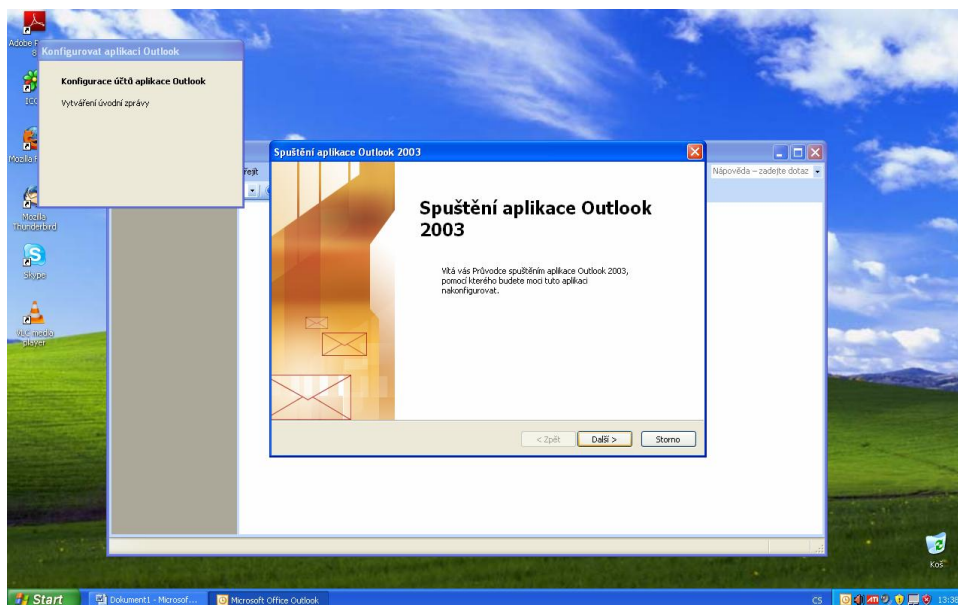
Adobe R 8

ICQ

Mozilla F

Mozilla Thunderbird

Skype

VLC media player

Konfigurovat aplikaci Outlook

Konfigurace účtů aplikace Outlook

Vytváření úvodní zprávy

řejít

Nápověda – zadejte dotaz

Spuštění aplikace Outlook 2003

Spuštění aplikace Outlook 2003

Vítá vás Průvodce spuštěním aplikace Outlook 2003, pomocí kterého budete moci tuto aplikaci nakonfigurovat.

< Zpět

Další >

Storno

Koš

Start

Dokument1 - Microsof...

Microsoft Office Outlook

CS

13:38